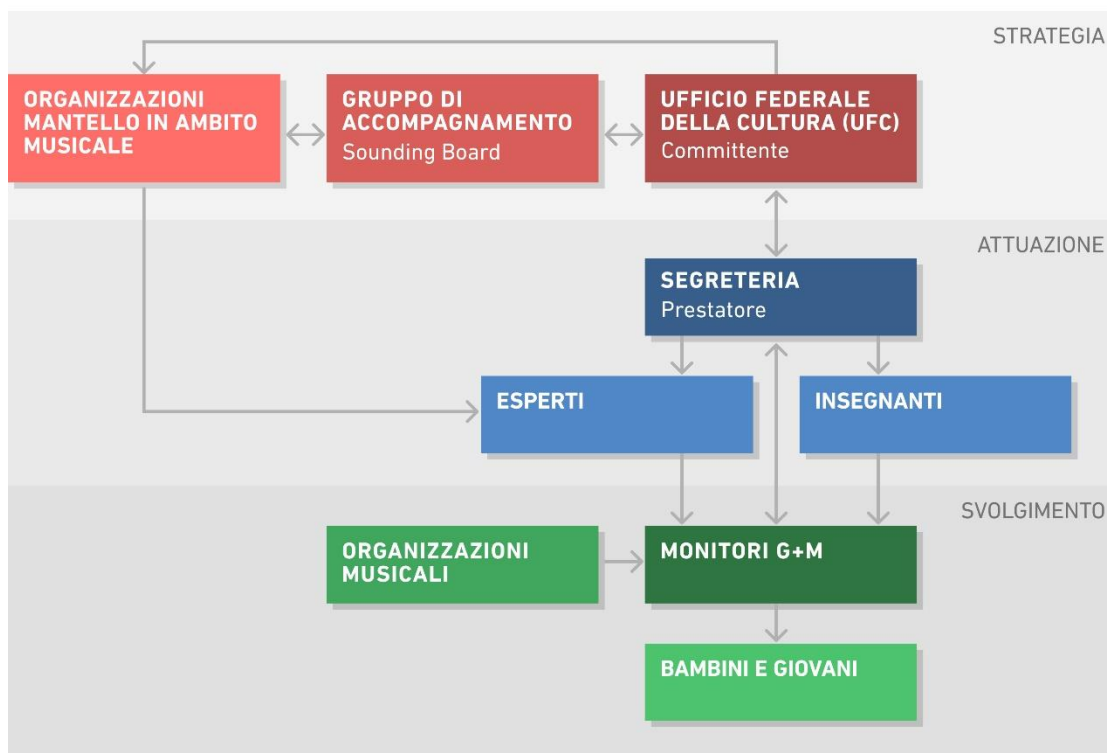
STRATEGIA

ORGANIZZAZIONI MANTELLO IN AMBITO MUSICALE

GRUPPO DI ACCOMPAGNAMENTO
Sounding Board

UFFICIO FEDERALE DELLA CULTURA (UFC)
Committente

ATTUAZIONE

SEGRETERIA
Prestatore

ESPERTI

INSEGNANTI

SVOLGIMENTO

ORGANIZZAZIONI MUSICALI

MONITORI G+M

BAMBINI E GIOVANI